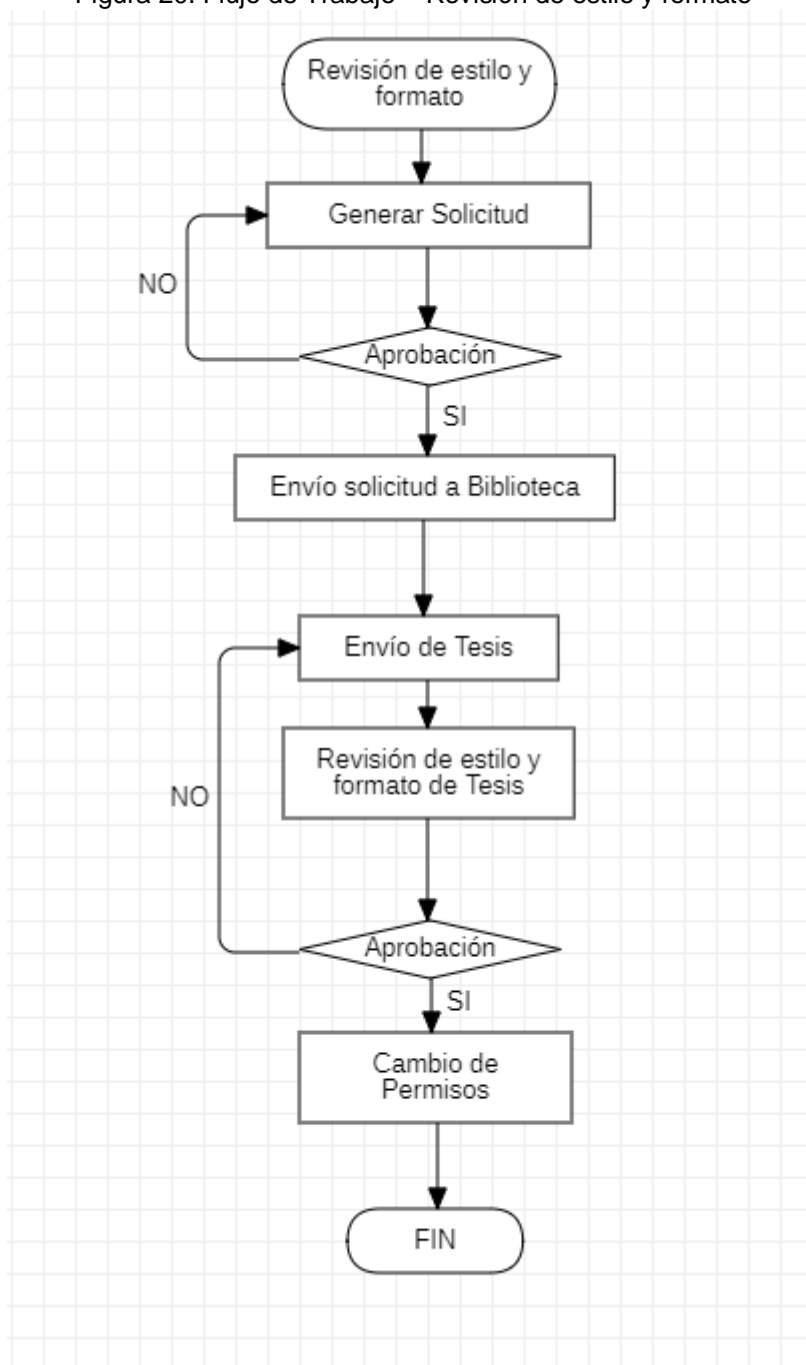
Figura 29. Flujo de Trabajo – Revisión de estilo y formato

Revisión de estilo y formato

Generar Solicitud

NO

Aprobación

SI

Envío solicitud a Biblioteca

Envío de Tesis

Revisión de estilo y formato de Tesis

NO

Aprobación

SI

Cambio de Permisos

FIN